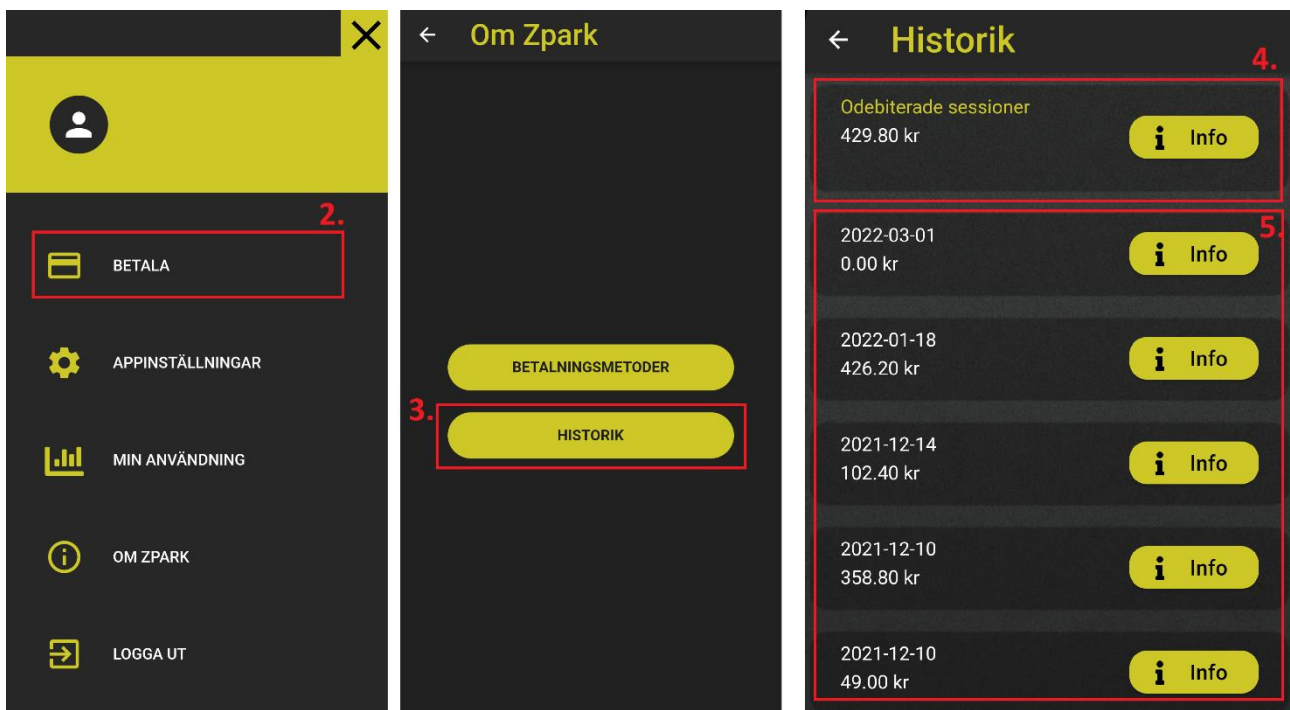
2.

BETALA

APPINSTÄLLNINGAR

MIN ANVÄNDNING

OM ZPARK

LOGGA UT

← Om Zpark

BETALNINGSMETODER

3.

HISTORIK

← Historik

4.

Odebiterade sessioner
429.80 kr
Info

5.

2022-03-01
0.00 kr
Info

2022-01-18
426.20 kr
Info

2021-12-14
102.40 kr
Info

2021-12-10
358.80 kr
Info

2021-12-10
49.00 kr
Info